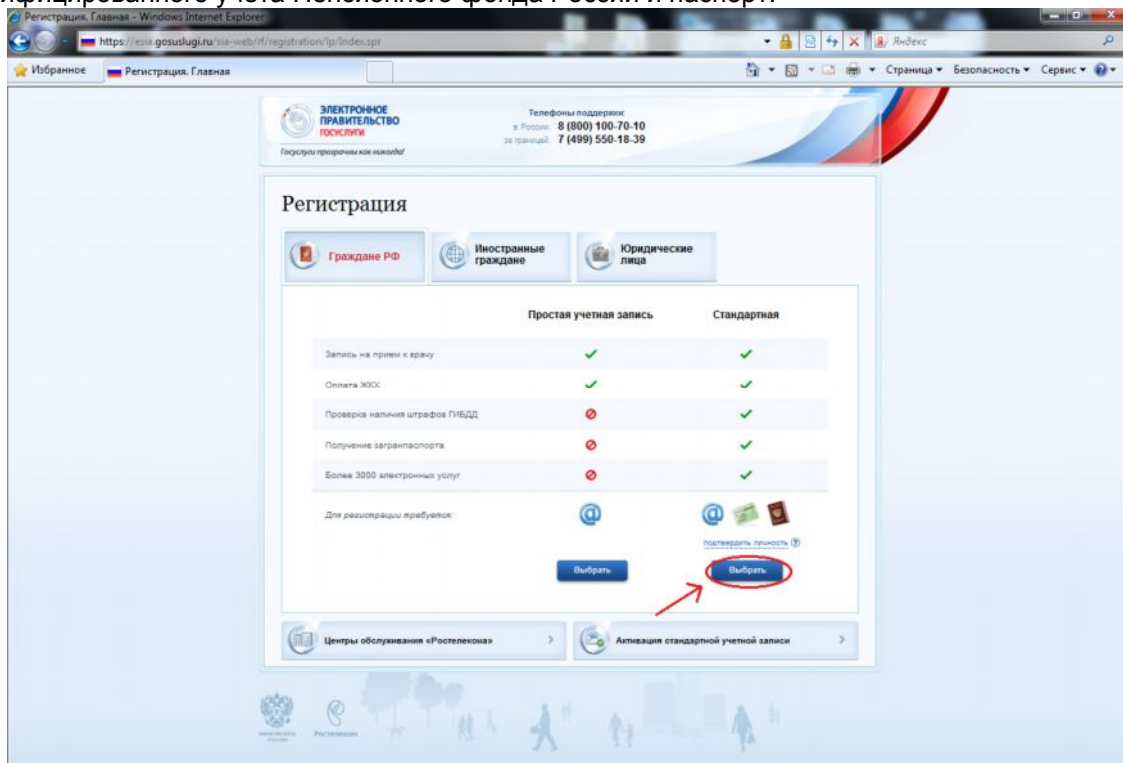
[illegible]ифицированного учета Пенсионного фонда России и паспорт

Регистрация. Главная - Windows Internet Explorer

https://esia.gosuslugi.ru/sia-web/rf/registration/lp/Index.spr

Яндекс

Избранное

Регистрация. Главная

Страница ▾ Безопасность ▾ Сервис ▾

ЭЛЕКТРОННОЕ ПРАВИТЕЛЬСТВО ГОСУСЛУГИ

Госуслуги прозрачны как никогда!

Телефоны поддержки:
в России: 8 (800) 100-70-10
за границей: 7 (499) 550-18-39

Регистрация

Граждане РФ

Иностранные граждане

Юридические лица

| | Простая учетная запись | Стандартная |
|---|---|---|
| Запись на прием к врачу | ✓ | ✓ |
| Оплата ЖКХ | ✓ | ✓ |
| Проверка наличия штрафов ГИБДД | ⊘ | ✓ |
| Получение загранпаспорта | ⊘ | ✓ |
| Более 3000 электронных услуг | ⊘ | ✓ |
| Для регистрации требуется: | @ | @ |

подтвердить личность

Выбрать

Выбрать

Центры обслуживания «Ростелекома»

Активация стандартной учетной записи

Ростелеком